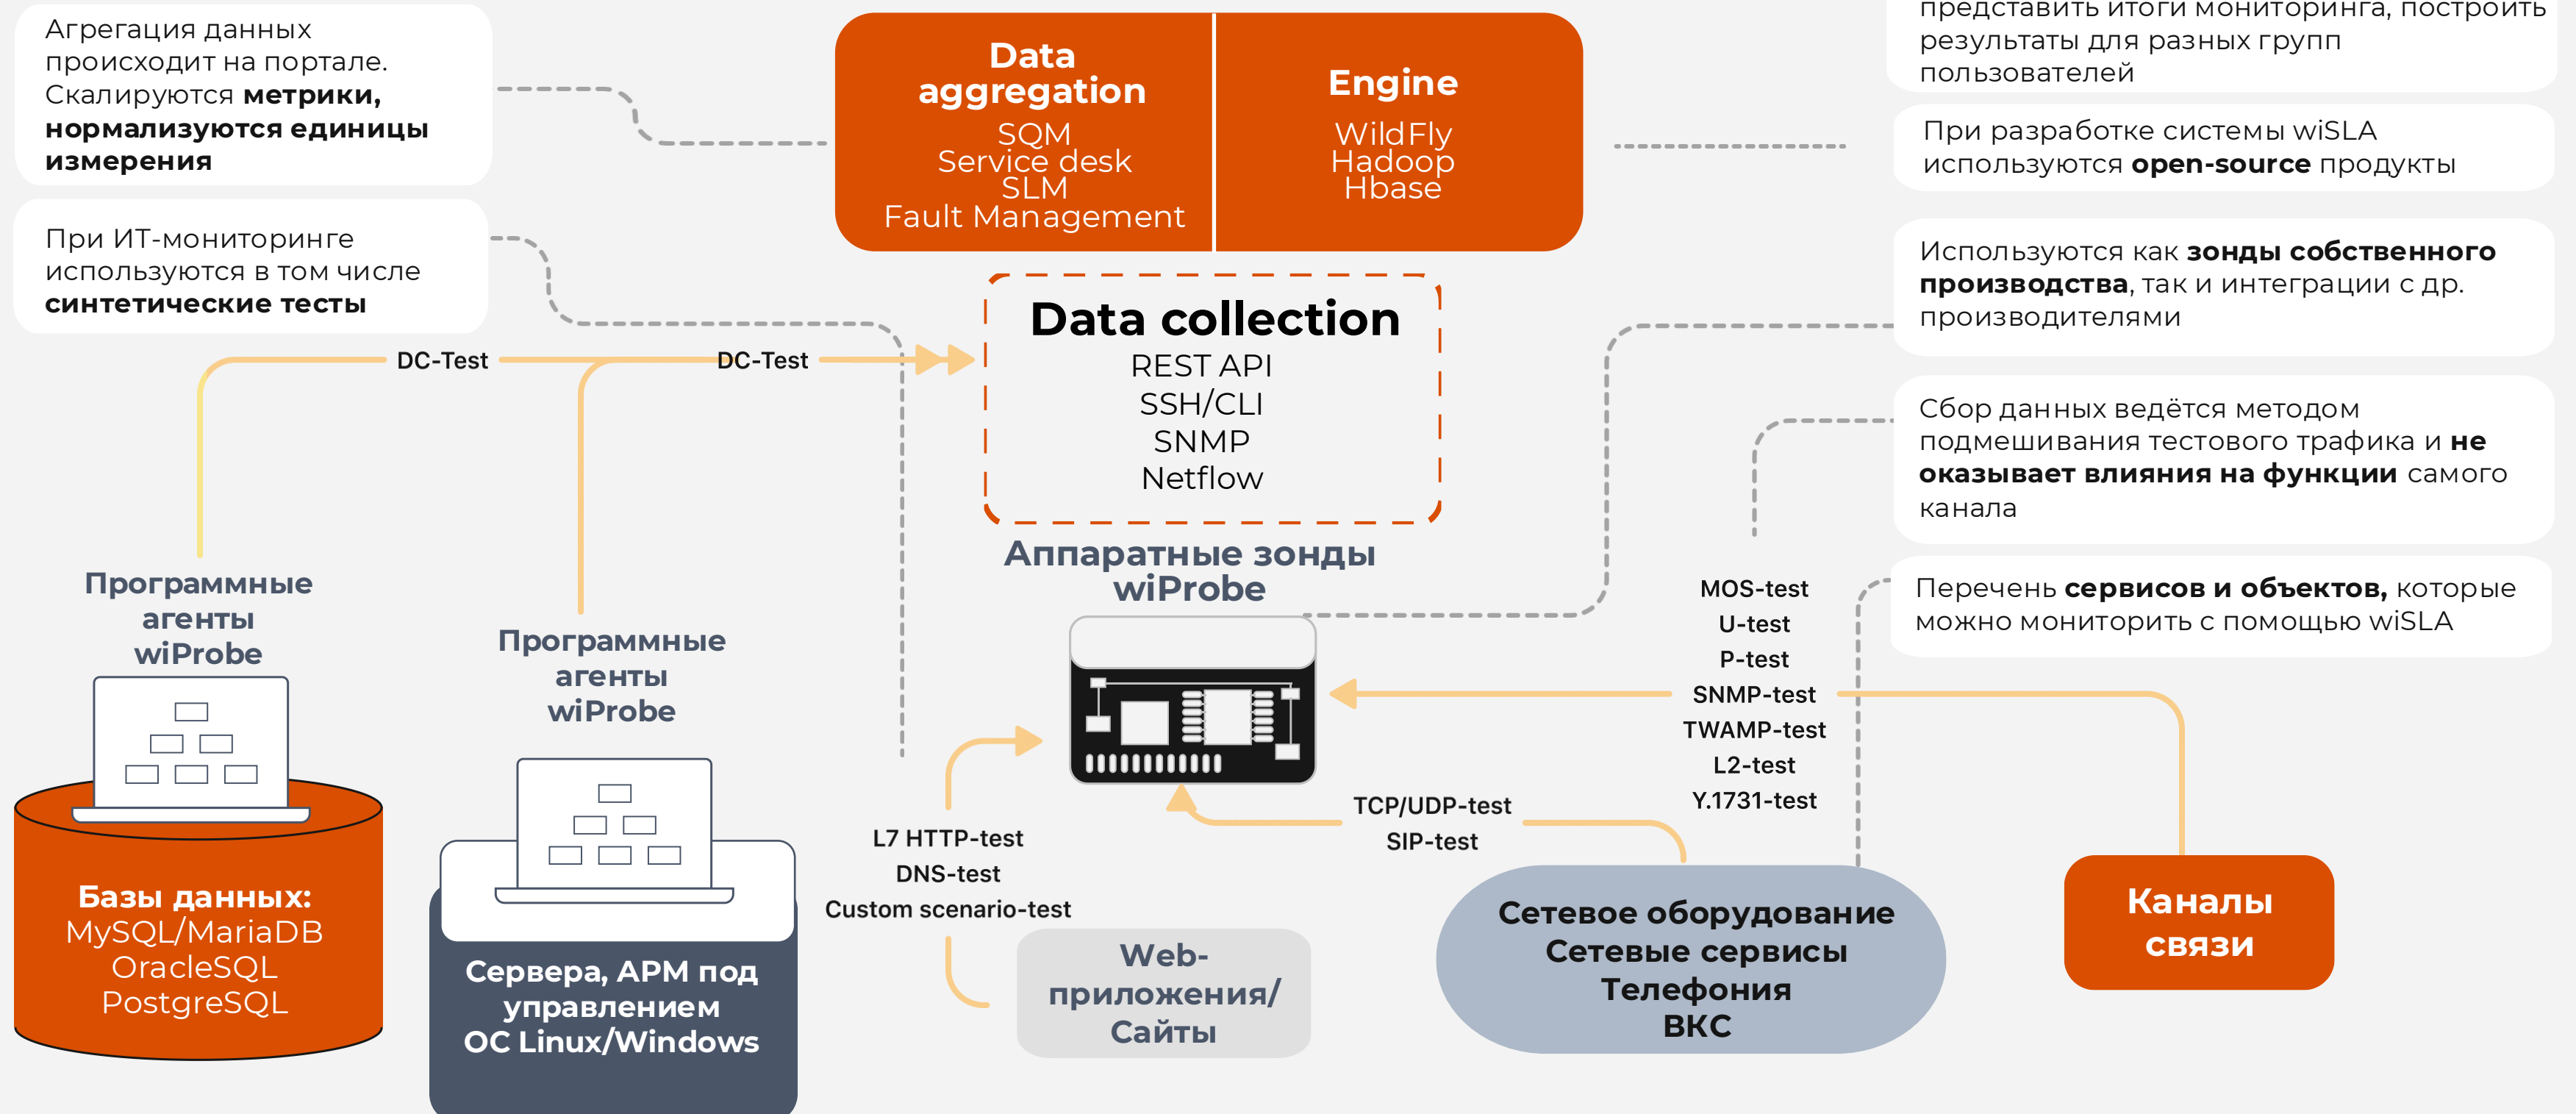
Агрегация данных происходит на портале. Скалируются **метрики, нормализуются единицы измерения**

Data aggregation
SQM
Service desk
SLM
Fault Management

Engine
WildFly
Hadoop
Hbase

представить итоги мониторинга, построить результаты для разных групп пользователей

При разработке системы wiSLA используются **open-source** продукты

При ИТ-мониторинге используются в том числе **синтетические тесты**

DC-Test

DC-Test

Data collection
REST API
SSH/CLI
SNMP
Netflow

Используются как **зонды собственного производства**, так и интеграции с др. производителями

Сбор данных ведётся методом подмешивания тестового трафика и **не оказывает влияния на функции** самого канала

Аппаратные зонды wiProbe

Программные агенты wiProbe

Программные агенты wiProbe

MOS-test
U-test
P-test
SNMP-test
TWAMP-test
L2-test
Y.1731-test

Перечень **сервисов и объектов,** которые можно мониторить с помощью wiSLA

TCP/UDP-test
SIP-test

L7 HTTP-test
DNS-test
Custom scenario-test

Базы данных:
MySQL/MariaDB
OracleSQL
PostgreSQL

Сервера, АРМ под управлением ОС Linux/Windows

Web-приложения/ Сайты

Сетевое оборудование
Сетевые сервисы
Телефония
ВКС

Каналы связи